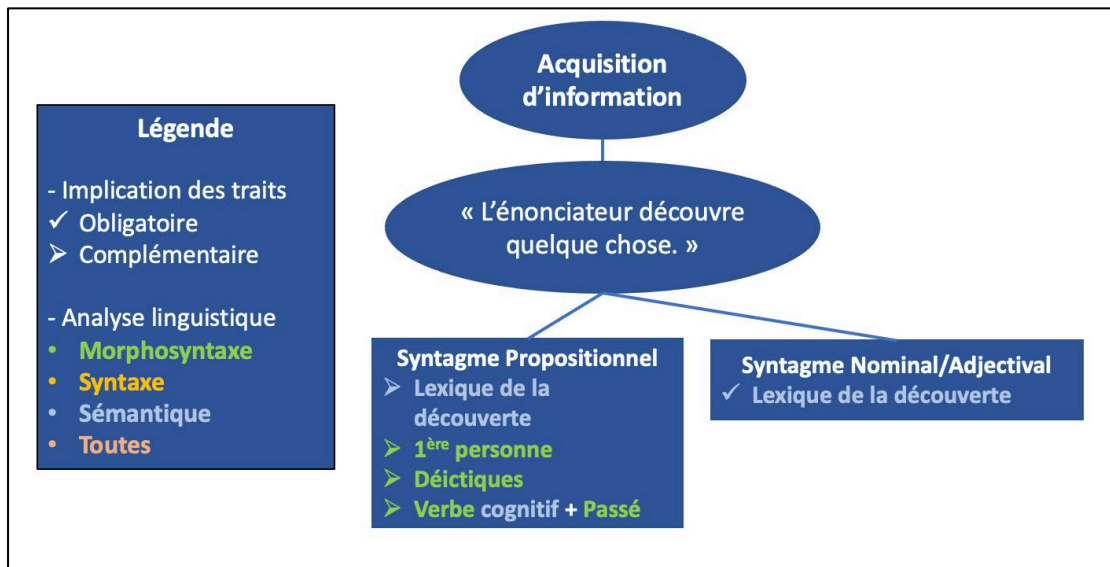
Légende

- Implication des traits
✓ Obligatoire
➢ Complémentaire

- Analyse linguistique
• Morphosyntaxe
• Syntaxe
• Sémantique
• Toutes

Acquisition d'information

« L'énonciateur découvre quelque chose. »

Syntagme Propositionnel
➢ Lexique de la découverte
➢ 1$^{ère}$ personne
➢ Déictiques
➢ Verbe cognitif + Passé

Syntagme Nominal/Adjectival
✓ Lexique de la découverte